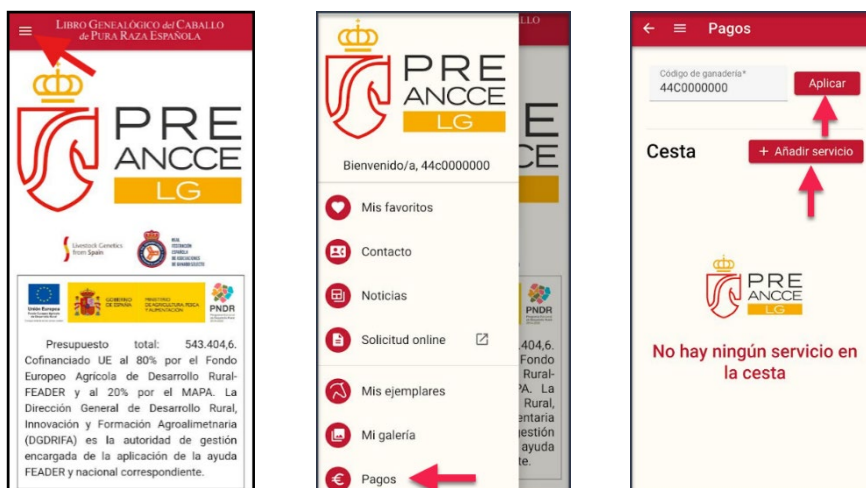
LIBRO GENEALÓGICO del CABALLO de PURA RAZA ESPAÑOLA

PRE
ANCCE
LG

Livestock Genetics from Spain

REAL FEDERACIÓN ESPAÑOLA DE ASOCIACIONES DE GANADO SELECTO

Unión Europea

GOBIERNO DE ESPAÑA

MINISTERIO DE AGRICULTURA, PESCA Y ALIMENTACIÓN

PNDR

Presupuesto total: 543.404,6. Cofinanciado UE al 80% por el Fondo Europeo Agrícola de Desarrollo Rural-FEADER y al 20% por el MAPA. La Dirección General de Desarrollo Rural, Innovación y Formación Agroalimetnaria (DGDRIFA) es la autoridad de gestión encargada de la aplicación de la ayuda FEADER y nacional correspondiente.

PRE
ANCCE
LG

Bienvenido/a, 44c0000000

Mis favoritos

Contacto

Noticias

Solicitud online

Mis ejemplares

Mi galería

Pagos

Pagos

Código de ganadería*
44C0000000

Aplicar

Cesta

+ Añadir servicio

PRE
ANCCE
LG

No hay ningún servicio en la cesta